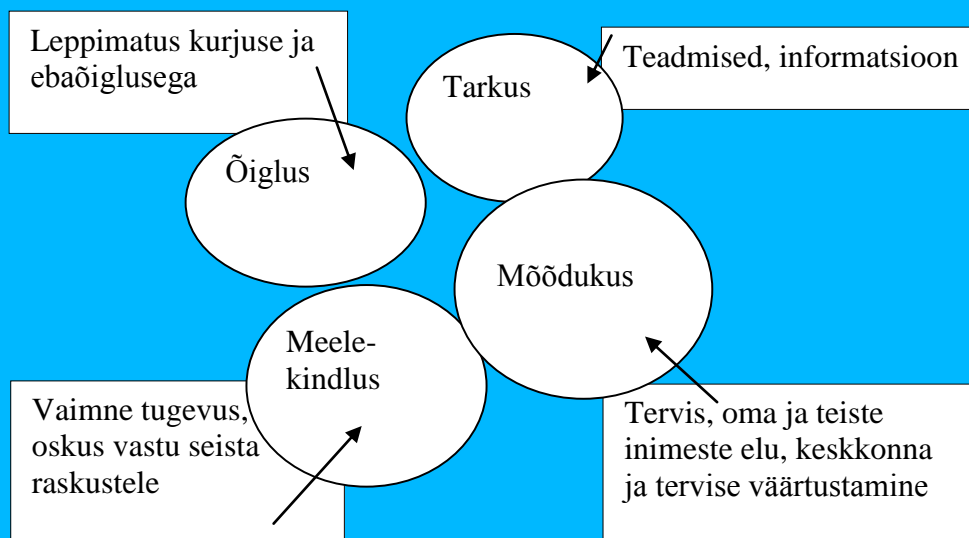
Leppimatus kurjuse ja ebaõiglusega

Tarkus

Teadmised, informatsioon

Õiglus

Mõõdukus

Meele-
kindlus

Vaimne tugevus, oskus vastu seista raskustele

Tervis, oma ja teiste inimeste elu, keskkonna ja tervise väärtustamine